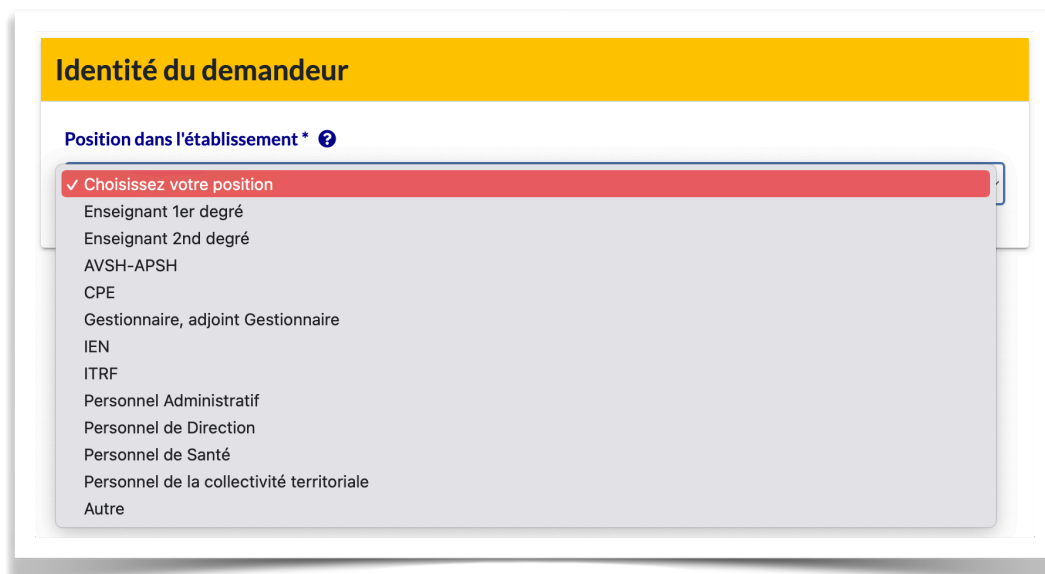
Identité du demandeur

Position dans l'établissement * ?

✓ Choisissez votre position
Enseignant 1er degré
Enseignant 2nd degré
AVSH-APSH
CPE
Gestionnaire, adjoint Gestionnaire
IEN
ITRF
Personnel Administratif
Personnel de Direction
Personnel de Santé
Personnel de la collectivité territoriale
Autre